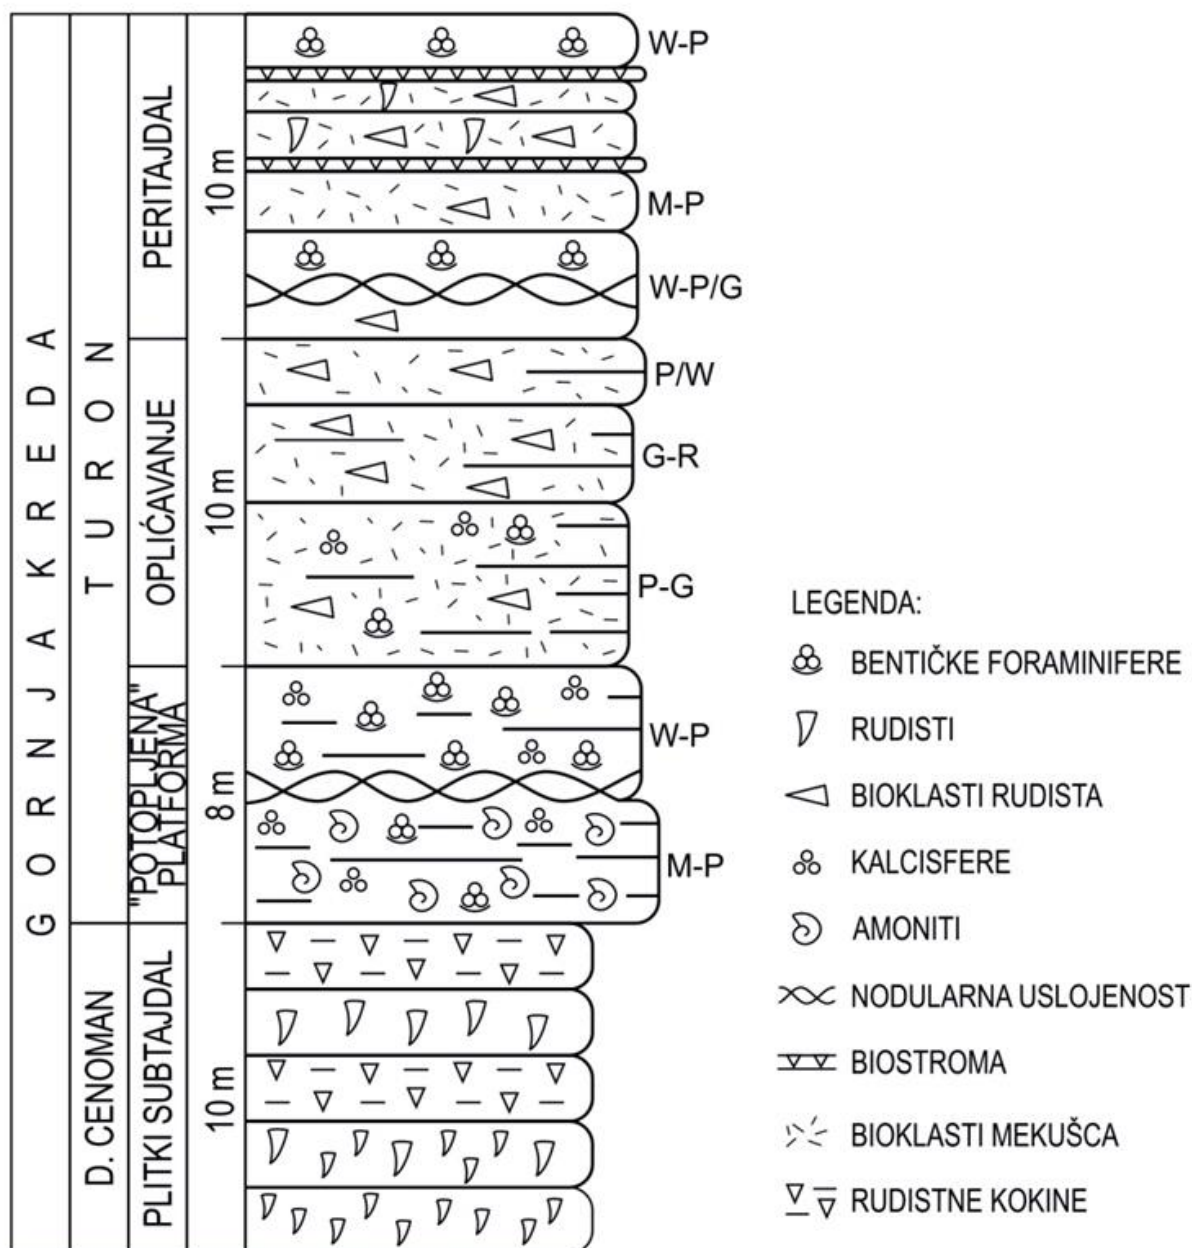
GORNJA KREDA

TURON

D. CENOMAN

PERITAJDAL

OPLIĆAVANJE

"POTOPLJENA" PLATFORMA

PLITKI SUBTAJDAL

10 m

10 m

8 m

10 m

W-P

M-P

W-P/G

P/W

G-R

P-G

W-P

M-P

LEGENDA:

BENTIČKE FORAMINIFERE

RUDISTI

BIOKLASTI RUDISTA

KALCISFERE

AMONITI

NODULARNA USLOJENOST

BIOSTROMA

BIOKLASTI MEKUŠCA

RUDISTNE KOKINE